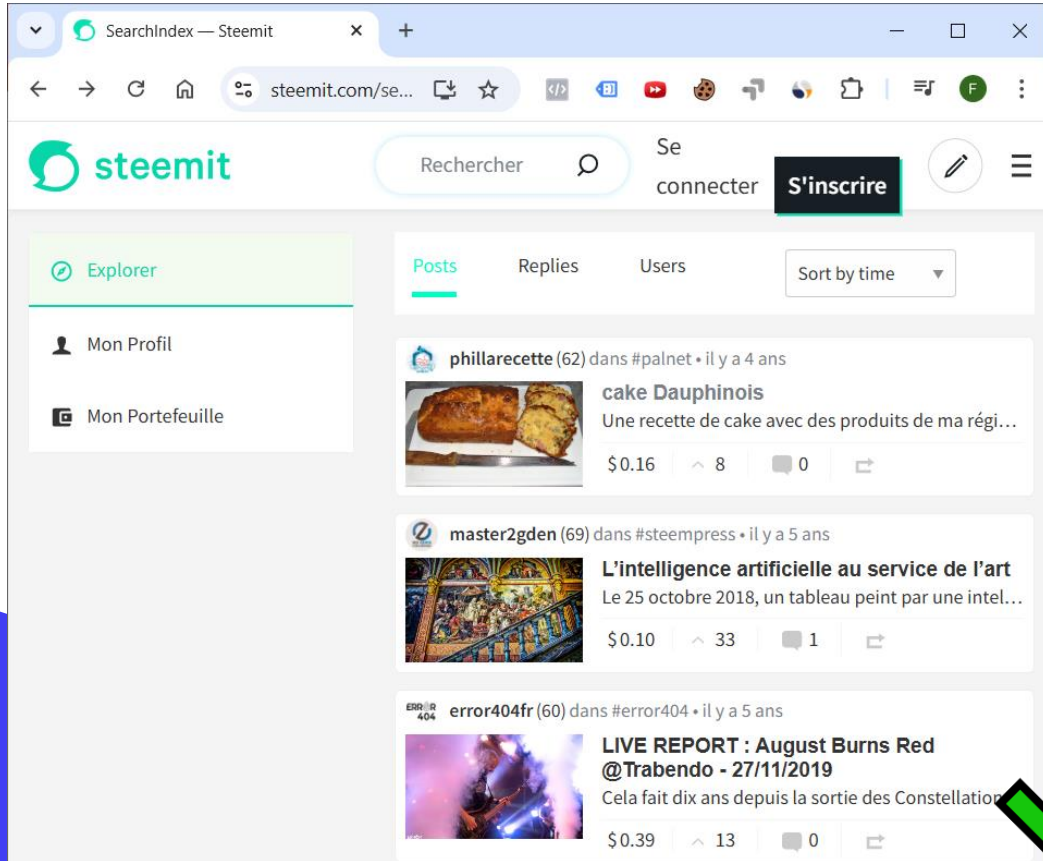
SearchIndex — Steemit

steemit.com/se...

F

steemit

Rechercher

Se connecter

S'inscrire

Explorer

Mon Profil

Mon Portefeuille

Posts

Replies

Users

Sort by time

phillarecette (62) dans #palnet • il y a 4 ans

cake Dauphinois

Une recette de cake avec des produits de ma régi...

$0.16 8 0

master2gden (69) dans #steempress • il y a 5 ans

L'intelligence artificielle au service de l'art

Le 25 octobre 2018, un tableau peint par une intel...

$0.10 33 1

ERROR 404

error404fr (60) dans #error404 • il y a 5 ans

LIVE REPORT : August Burns Red @Trabendo - 27/11/2019

Cela fait dix ans depuis la sortie des Constellatio

$0.39 13 0